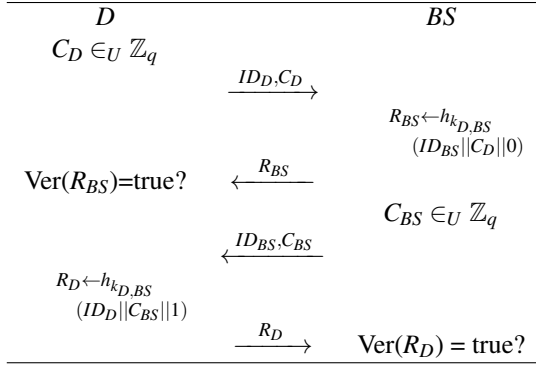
| $D$ | | $BS$ |
|---|---|---|
| $C_D \in_U \mathbb{Z}_q$ | | |
| | $\xrightarrow{ID_D, C_D}$ | |
| | | $R_{BS} \leftarrow h_{k_{D,BS}}(ID_{BS} \| C_D \| 0)$ |
| $\text{Ver}(R_{BS})$=true? | $\xleftarrow{R_{BS}}$ | |
| | | $C_{BS} \in_U \mathbb{Z}_q$ |
| | $\xleftarrow{ID_{BS}, C_{BS}}$ | |
| $R_D \leftarrow h_{k_{D,BS}}(ID_D \| C_{BS} \| 1)$ | | |
| | $\xrightarrow{R_D}$ | $\text{Ver}(R_D)$ = true? |